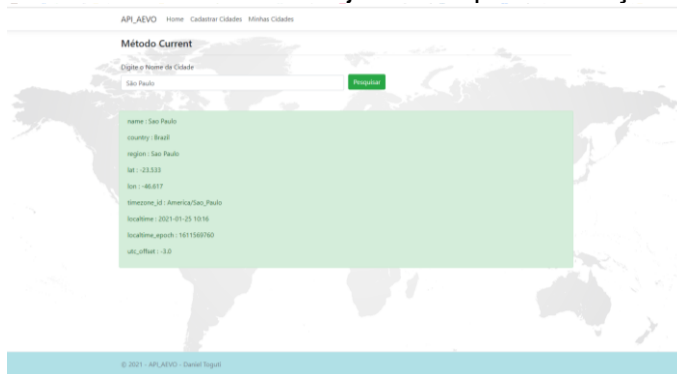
API_AEVO Home Cadastrar Cidades Minhas Cidades

Método Current

Digite o Nome da Cidade

São Paulo

Pesquisar

name : Sao Paulo

country : Brazil

region : Sao Paulo

lat : -23.533

lon : -46.617

timezone_id : America/Sao_Paulo

localtime : 2021-01-25 10:16

localtime_epoch : 1611569760

utc_offset : -3.0

© 2021 - API_AEVO - Daniel Toguti